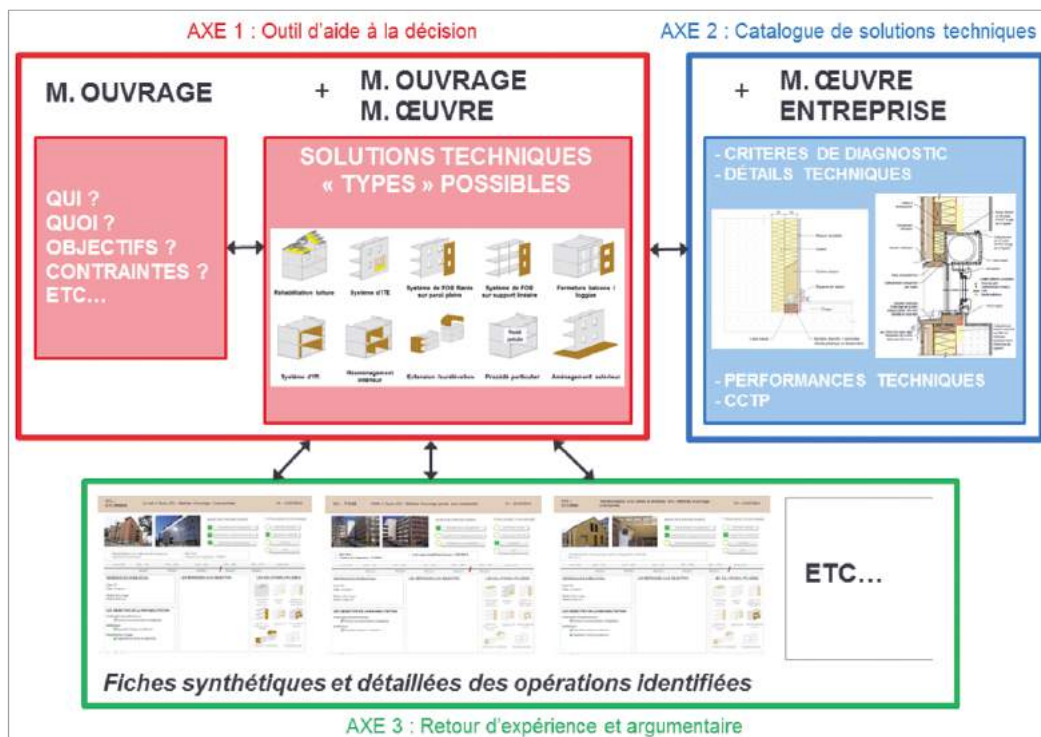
AXE 1 : Outil d'aide à la décision

AXE 2 : Catalogue de solutions techniques

M. OUVRAGE

+

M. OUVRAGE
M. ŒUVRE

+

M. ŒUVRE
ENTREPRISE

QUI ?
QUOI ?
OBJECTIFS ?
CONTRAINTES ?
ETC…

SOLUTIONS TECHNIQUES « TYPES » POSSIBLES

Réhabilitation toiture

Système d'ITE

Système de FOB fixés sur paroi pleine

Système de FOB sur support linéaire

Fermeture balcons / loggias

Système d'ITI

Réaménagement intérieur

Extension horizontale

Procédé particulier

Aménagement extérieur

- CRITERES DE DIAGNOSTIC
- DÉTAILS TECHNIQUES

- PERFORMANCES TECHNIQUES
- CCTP

ETC…

Fiches synthétiques et détaillées des opérations identifiées

AXE 3 : Retour d'expérience et argumentaire